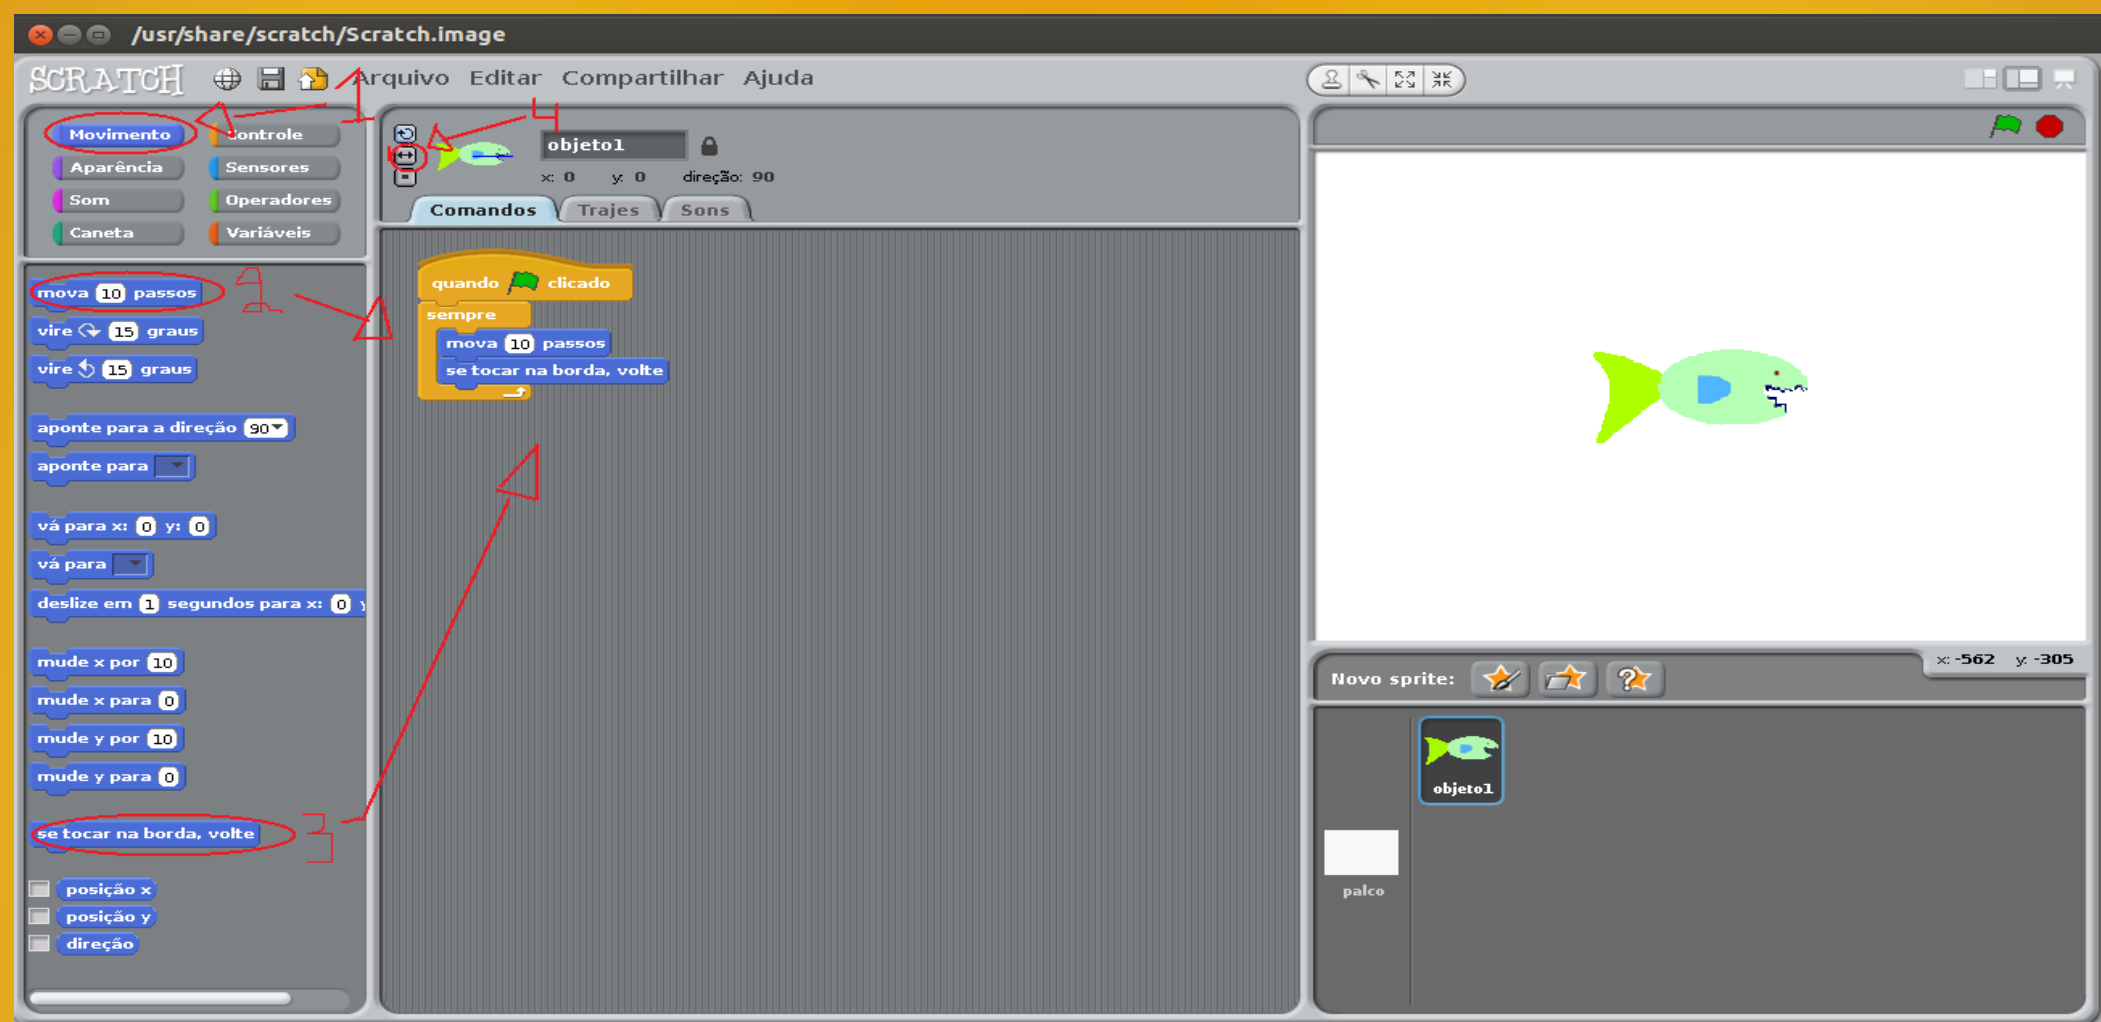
/usr/share/scratch/Scratch.image

SCRATCH Arquivo Editar Compartilhar Ajuda

1

Movimento Controle
Aparência Sensores
Som Operadores
Caneta Variáveis

4

objeto1
x: 0 y: 0 direção: 90

Comandos Trajes Sons

mova 10 passos
2
vire 15 graus
vire 15 graus
aponte para a direção 90
aponte para
vá para x: 0 y: 0
vá para
deslize em 1 segundos para x: 0 y
mude x por 10
mude x para 0
mude y por 10
mude y para 0
se tocar na borda, volte
3
posição x
posição y
direção

quando clicado
sempre
mova 10 passos
se tocar na borda, volte

Novo sprite:
x: -562 y: -305

objeto1
palco